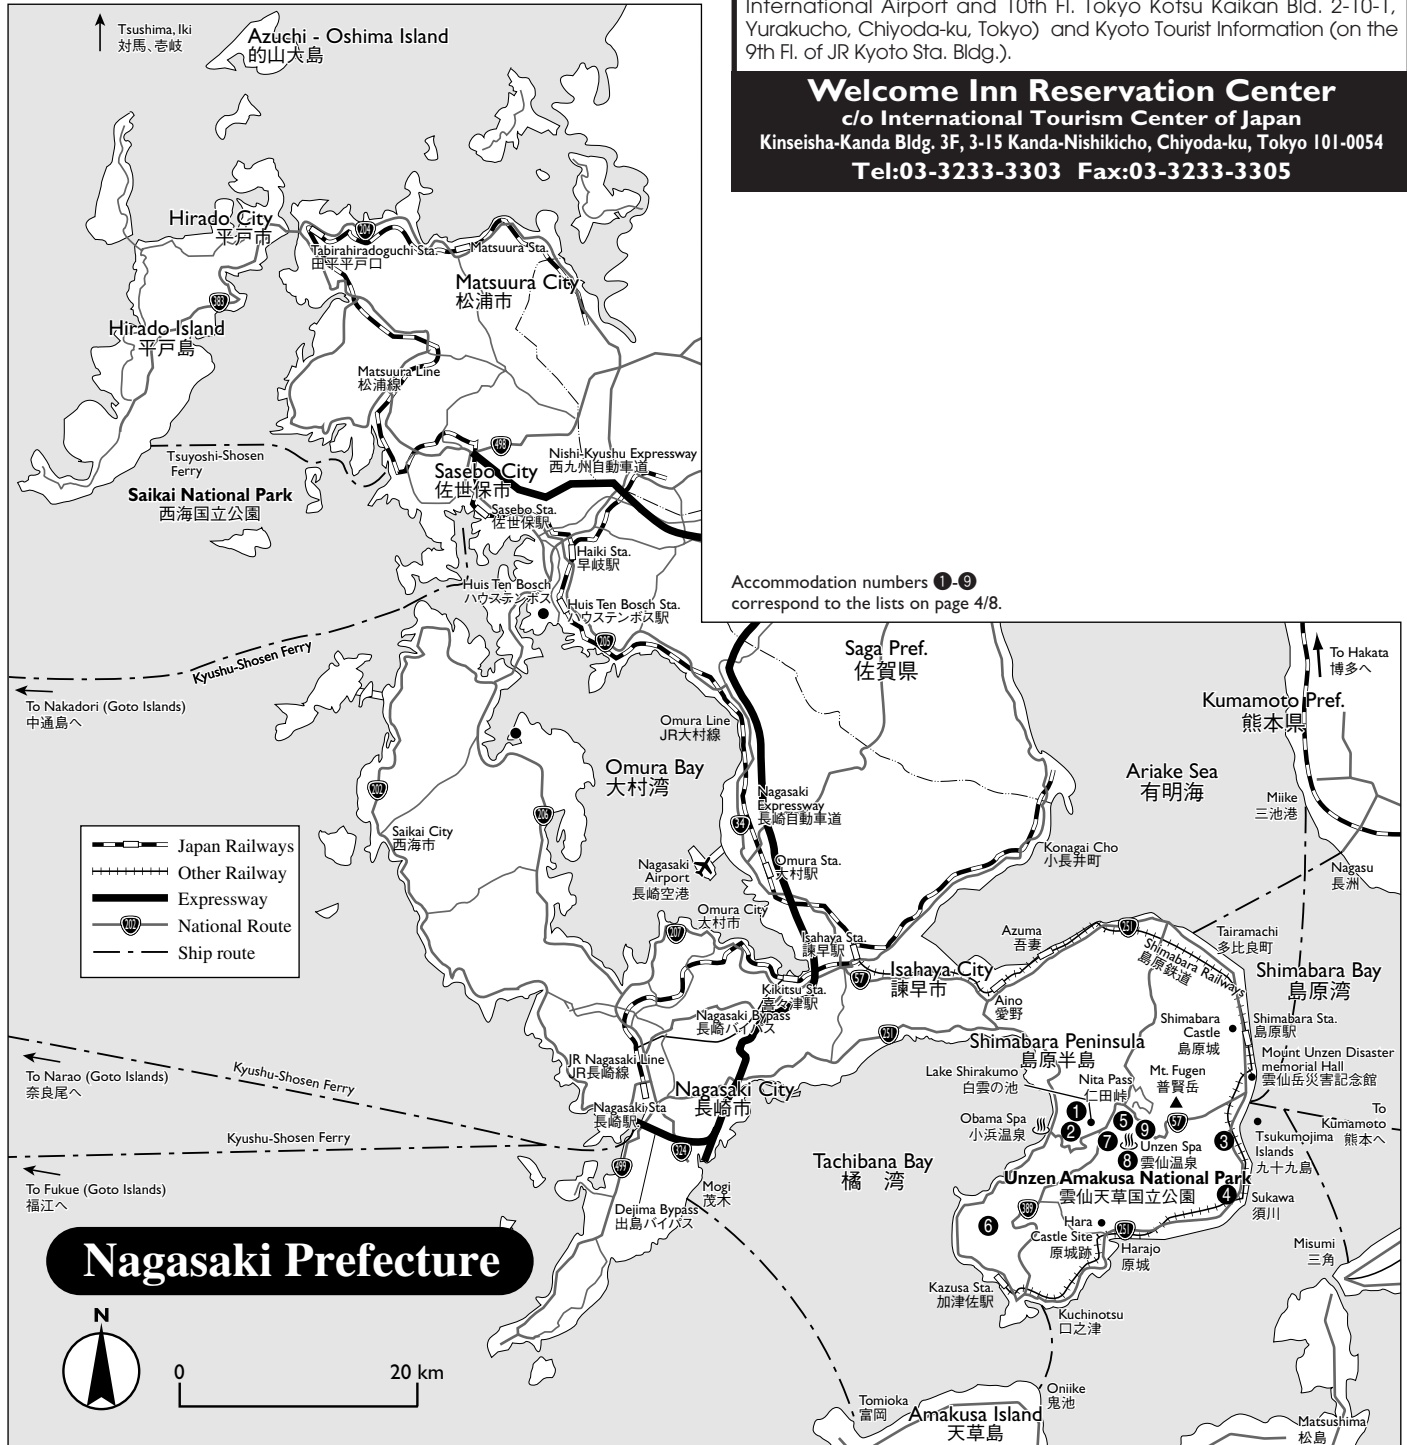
International Airport and 10th Fl. Tokyo Kotsu Kaikan Bld. 2-10-1, Yurakucho, Chiyoda-ku, Tokyo) and Kyoto Tourist Information (on the 9th Fl. of JR Kyoto Sta. Bldg.).

Welcome Inn Reservation Center
c/o International Tourism Center of Japan
Kinseisha-Kanda Bldg. 3F, 3-15 Kanda-Nishikicho, Chiyoda-ku, Tokyo 101-0054
Tel:03-3233-3303 Fax:03-3233-3305

Tsushima, Iki
対馬、壱岐
Azuchi - Oshima Island
的山大島
Hirado City
平戸市
204
Tabirahiradoguchi Sta.
田平平戸口
Matsuura Sta.
Matsuura City
松浦市
383
Hirado Island
平戸島
Matsuura Line
松浦線
498
Tsuyoshi-Shosen Ferry
Saikai National Park
西海国立公園
Sasebo City
佐世保市
Nishi-Kyushu Expressway
西九州自動車道
Sasebo Sta.
佐世保駅
Haiki Sta.
早岐駅
Huis Ten Bosch
ハウステンボス
Huis Ten Bosch Sta.
ハウステンボス駅
205
Accommodation numbers ❶-❾ correspond to the lists on page 4/8.
Kyushu-Shosen Ferry
To Nakadori (Goto Islands)
中通島へ
Saga Pref.
佐賀県
To Hakata
博多へ
Kumamoto Pref.
熊本県
Omura Line
JR大村線
Omura Bay
大村湾
Ariake Sea
有明海
202
206
Nagasaki Expressway
長崎自動車道
34
Miike
三池港
Saikai City
西海市
Japan Railways
Other Railway
Expressway
202 National Route
Ship route
Nagasaki Airport
長崎空港
Omura Sta.
大村駅
Konagai Cho
小長井町
Nagasu
長洲
Omura City
大村市
207
Isahaya Sta.
諫早駅
57
Azuma
吾妻
251
Shimabara Railways
島原鉄道
Tairamachi
多比良町
Isahaya City
諫早市
Kikitsu Sta.
喜々津駅
Shimabara Bay
島原湾
Nagasaki Bypass
長崎バイパス
251
Aino
愛野
Shimabara Castle
島原城
Shimabara Sta.
島原駅
To Narao (Goto Islands)
奈良尾へ
Kyushu-Shosen Ferry
JR Nagasaki Line
JR長崎線
Shimabara Peninsula
島原半島
Lake Shirakumo
白雲の池
Mount Unzen Disaster memorial Hall
雲仙岳災害記念館
Nagasaki City
長崎市
Nita Pass
仁田峠
Mt. Fugen
普賢岳
Nagasaki Sta.
長崎駅
Kyushu-Shosen Ferry
Obama Spa
小浜温泉
❶ ❷ ❺ ❾ ❼ 57
Unzen Spa
❽ 雲仙温泉
To Kumamoto
熊本へ
❸
Tsukumojima Islands
九十九島
324
499
Mogi
茂木
Tachibana Bay
橘 湾
Unzen Amakusa National Park
雲仙天草国立公園
❹
Sukawa
須川
To Fukue (Goto Islands)
福江へ
Dejima Bypass
出島バイパス
❻
389
Hara Castle Site
原城跡
251
Harajo
原城
Nagasaki Prefecture
Misumi
三角
Kazusa Sta.
加津佐駅
Kuchinotsu
口之津
N
0
20 km
Tomioka
富岡
Oniike
鬼池
Amakusa Island
天草島
Matsushima
松島